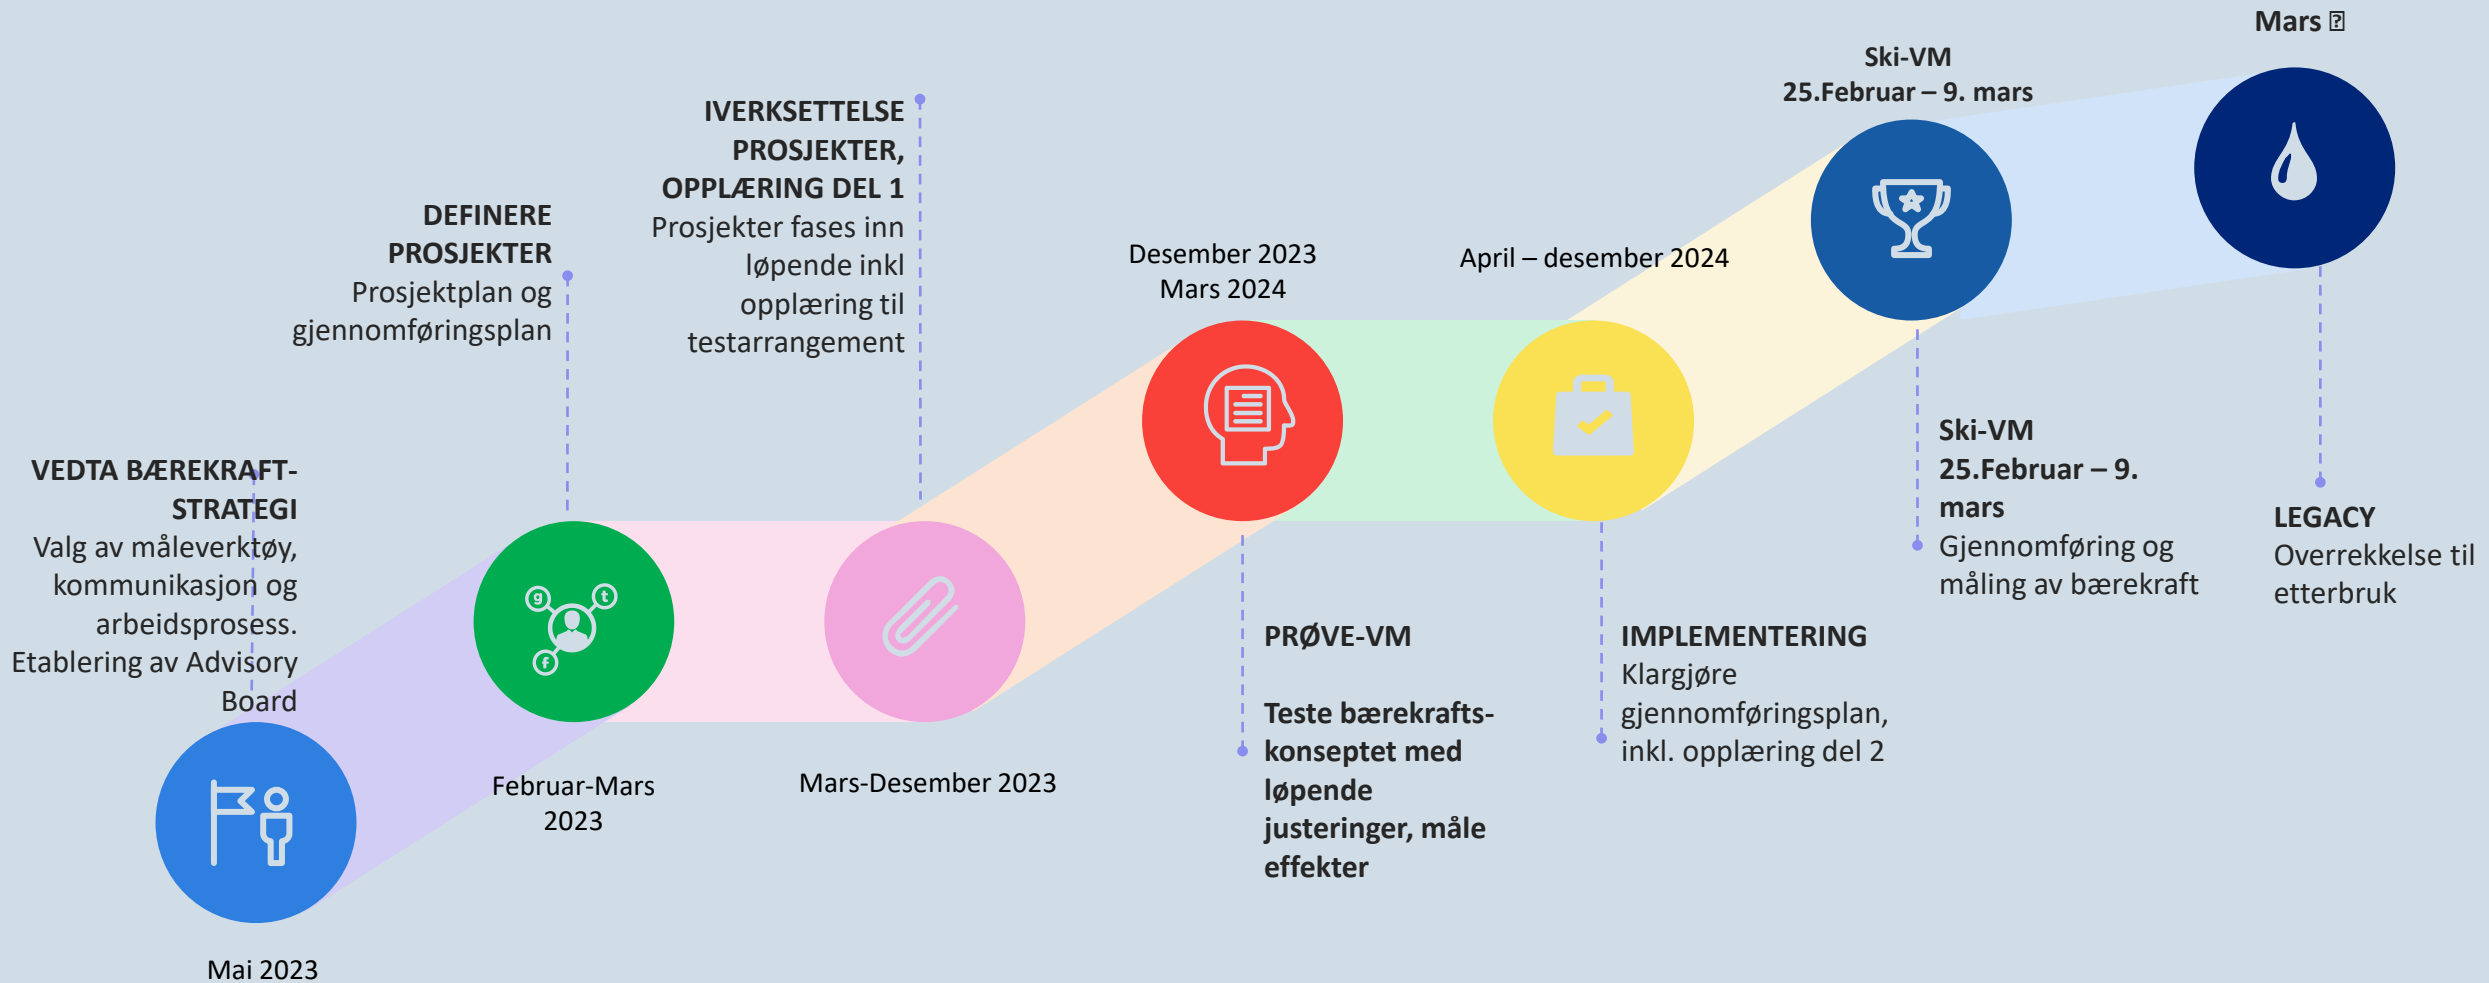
Mars ⍰

Ski-VM
25.Februar – 9. mars

IVERKSETTELSE PROSJEKTER, OPPLÆRING DEL 1
Prosjekter fases inn løpende inkl opplæring til testarrangement

DEFINERE PROSJEKTER
Prosjektplan og gjennomføringsplan

Desember 2023
Mars 2024

April – desember 2024

VEDTA BÆREKRAFT-STRATEGI
Valg av måleverktøy, kommunikasjon og arbeidsprosess.
Etablering av Advisory Board

Ski-VM
25.Februar – 9. mars
Gjennomføring og måling av bærekraft

LEGACY
Overrekkelse til etterbruk

PRØVE-VM

Teste bærekrafts-konseptet med løpende justeringer, måle effekter

IMPLEMENTERING
Klargjøre gjennomføringsplan, inkl. opplæring del 2

Februar-Mars 2023

Mars-Desember 2023

Mai 2023